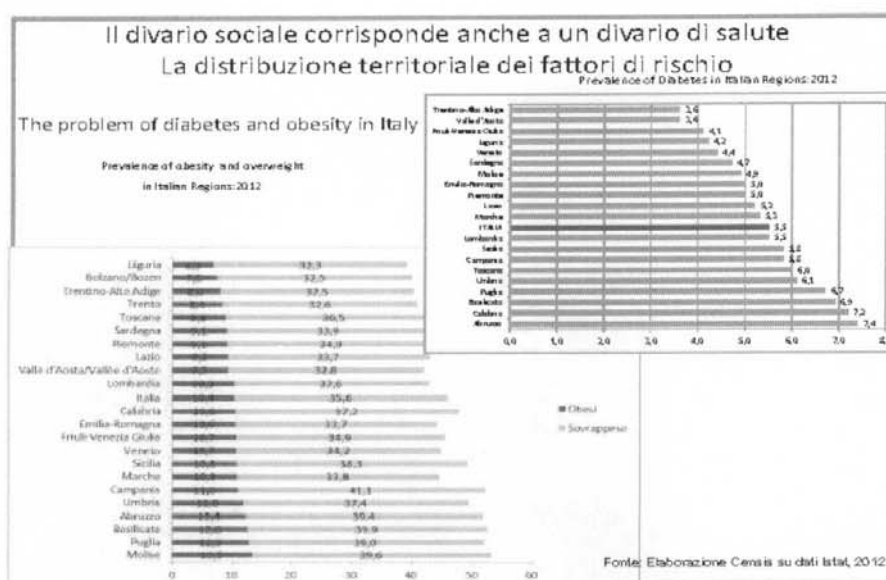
Il divario sociale corrisponde anche a un divario di salute
La distribuzione territoriale dei fattori di rischio

The problem of diabetes and obesity in Italy

Prevalence of obesity and overweight in Italian Regions: 2012

Prevalence of Diabetes in Italian Regions: 2012

| Region | Value |
|---|---|
| Trentino-Alto Adige | 3,6 |
| Valle d'Aosta | 3,4 |
| Friuli-Venezia Giulia | 4,1 |
| Liguria | 4,2 |
| Veneto | 4,4 |
| Sardegna | 4,7 |
| Molise | 4,9 |
| Emilia-Romagna | 5,0 |
| Piemonte | 5,0 |
| Lazio | 5,1 |
| Marche | 5,1 |
| ITALIA | 5,5 |
| Lombardia | 5,5 |
| Sicilia | 5,8 |
| Campania | 5,8 |
| Toscana | 6,0 |
| Umbria | 6,1 |
| Puglia | 6,7 |
| Basilicata | 6,9 |
| Calabria | 7,2 |
| Abruzzo | 7,4 |

0,0 1,0 2,0 3,0 4,0 5,0 6,0 7,0 8

| Region | Obesi | Sovrappeso |
|---|---|---|
| Liguria | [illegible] | 32,3 |
| Bolzano/Bozen | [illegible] | 32,5 |
| Trentino-Alto Adige | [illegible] | 32,5 |
| Trento | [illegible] | 32,6 |
| Toscana | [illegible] | 30,5 |
| Sardegna | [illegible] | 33,9 |
| Piemonte | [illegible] | 34,9 |
| Lazio | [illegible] | 33,7 |
| Valle d'Aosta/Vallée d'Aoste | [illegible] | 32,8 |
| Lombardia | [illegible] | 32,6 |
| Italia | 10,4 | 35,6 |
| Calabria | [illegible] | 37,2 |
| Emilia-Romagna | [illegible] | 33,7 |
| Friuli-Venezia Giulia | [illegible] | 34,9 |
| Veneto | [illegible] | 34,2 |
| Sicilia | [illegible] | 38,3 |
| Marche | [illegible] | 33,8 |
| Campania | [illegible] | 41,1 |
| Umbria | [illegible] | 37,4 |
| Abruzzo | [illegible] | 39,4 |
| Basilicata | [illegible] | 39,9 |
| Puglia | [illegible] | 39,0 |
| Molise | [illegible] | 39,6 |

0 10 20 30 40 50 60

Obesi
Sovrappeso

Fonte: Elaborazione Censis su dati Istat, 2012